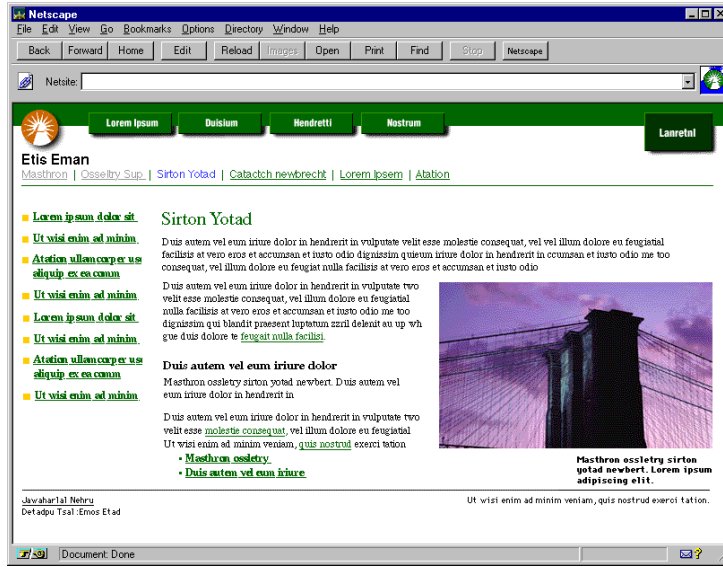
Netscape

File Edit View Go Bookmarks Options Directory Window Help

Back Forward Home Edit Reload Images Open Print Find Stop Netscape

Netsite:

Lorem Ipsum Duisium Hendretti Nostrum

Lanretnl

Etis Eman

Masthron | Osseltry Sup | Sirton Yotad | Catactch newbrecht | Lorem Ipsem | Ation

Lorem ipsum dolor sit

Ut wisi enim ad minim

Ation ullamcorper usi aliquip ex ea comm

Ut wisi enim ad minim

Lorem ipsum dolor sit

Ut wisi enim ad minim

Ation ullamcorper usi aliquip ex ea comm

Ut wisi enim ad minim

Sirton Yotad

Duis autem vel eum iriure dolor in hendrerit in vulputate velit esse molestie consequat, vel vel illum dolore eu feugiatial facilisis at vero eros et accumsan et iusto odio dignissim quieum iriure dolor in hendrerit in ccumsan et iusto odio me too consequat, vel illum dolore eu feugiat nulla facilisis at vero eros et accumsan et iusto odio

Duis autem vel eum iriure dolor in hendrerit in vulputate two velit esse molestie consequat, vel illum dolore eu feugiatial nulla facilisis at vero eros et accumsan et iusto odio me too dignissim qui blandit praesent luptatum zzril delenit au up wh gue duis dolore te feugait nulla facilisi.

Duis autem vel eum iriure dolor

Masthron ossletry sirton yotad newbert. Duis autem vel eum iriure dolor in hendrerit in

Duis autem vel eum iriure dolor in hendrerit in vulputate two velit esse molestie consequat, vel illum dolore eu feugiatial Ut wisi enim ad minim veniam, quis nostrud exerci tation

Masthron ossletry

Duis autem vel eum iriure

Masthron ossletry sirton yotad newbert. Lorem ipsum adipiscing elit.

Jawaharlal Nehru
Detadpu Tsal :Emos Etad

Ut wisi enim ad minim veniam, quis nostrud exerci tation.

Document: Done